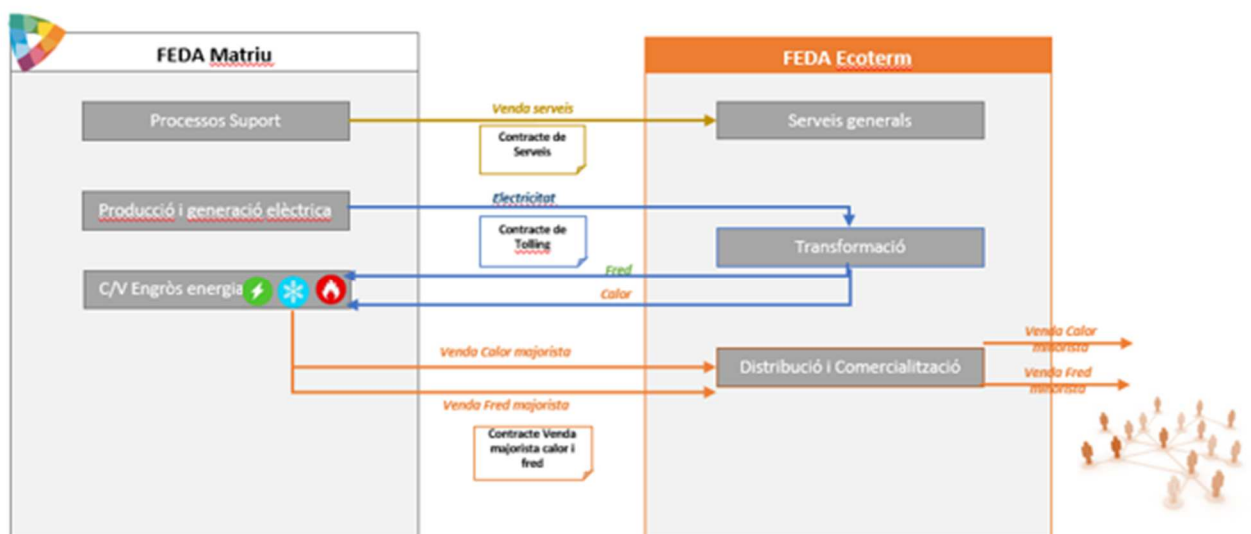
FEDA Matriu

FEDA Ecoterm

Processos Suport

Venda serveis

Contracte de Serveis

Serveis generals

Producció i generació elèctrica

Electricitat

Contracte de Tolling

Transformació

C/V Engròs energia

Fred

Calor

Venda Calor majorista

Distribució i Comercialització

Venda Calor minorista

Venda Fred minorista

Venda Fred majorista

Contracte Venda majorista calor i fred